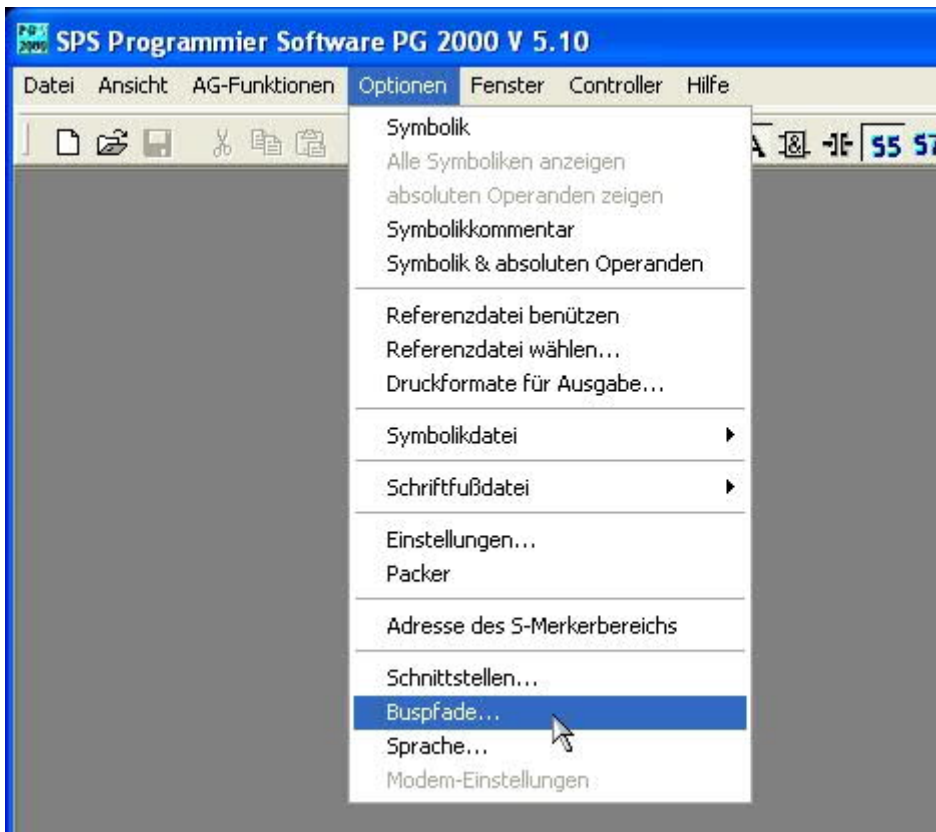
SPS Programmier Software PG 2000 V 5.10

Datei Ansicht AG-Funktionen Optionen Fenster Controller Hilfe

S5 S7

Symbolik
Alle Symboliken anzeigen
absoluten Operanden zeigen
Symbolikkommentar
Symbolik & absoluten Operanden

Referenzdatei benützen
Referenzdatei wählen...
Druckformate für Ausgabe...

Symbolikdatei

Schriftfußdatei

Einstellungen...
Packer

Adresse des S-Merkerbereichs

Schnittstellen...
Buspfade...
Sprache...
Modem-Einstellungen